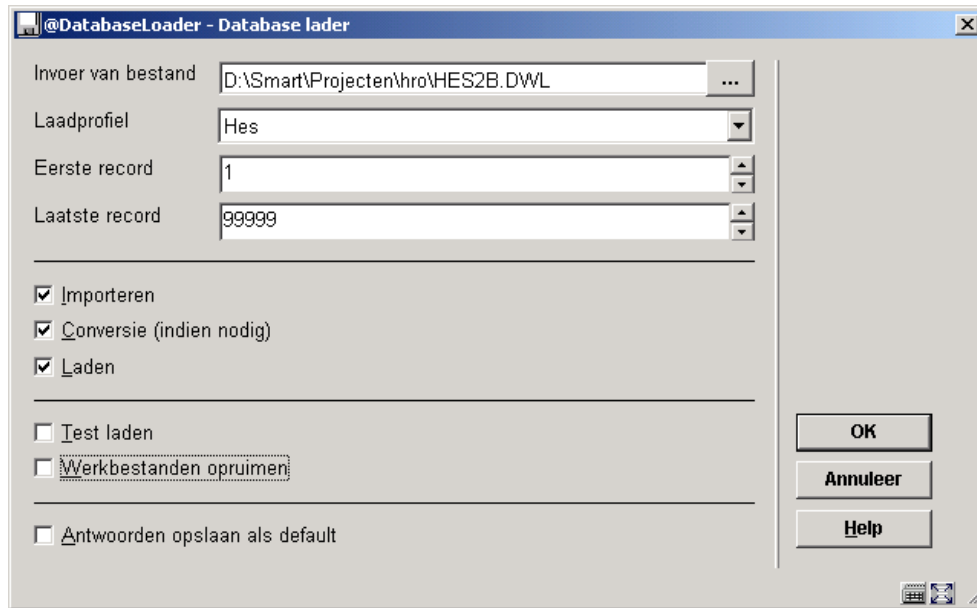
@DatabaseLoader - Database lader

Invoer van bestand D:\Smart\Projecten\hro\HES2B.DWL ...

Laadprofiel Hes

Eerste record 1

Laatste record 99999

Importeren

Conversie (indien nodig)

Laden

Test laden

Werkbestanden opruimen

Antwoorden opslaan als default

OK

Annuleer

Help